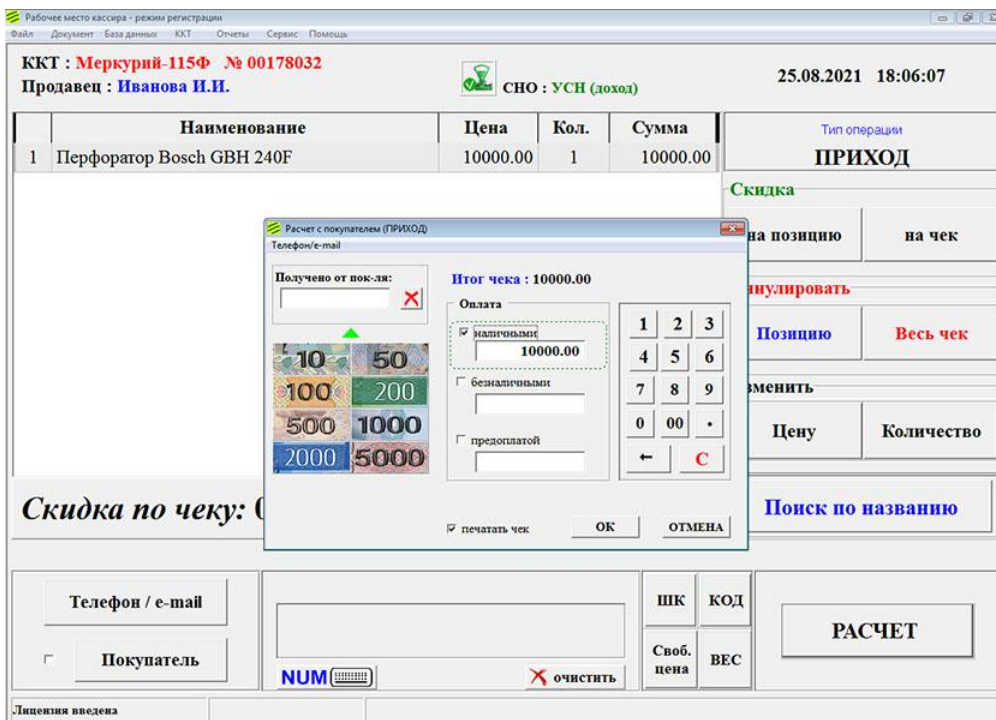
Рабочее место кассира - режим регистрации
Файл Документ База данных ККТ Отчеты Сервис Помощь

ККТ : Меркурий-115Ф № 00178032
Продавец : Иванова И.И.

СНО : УСН (доход)

25.08.2021 18:06:07

| | Наименование | Цена | Кол. | Сумма |
|---|---|---|---|---|
| 1 | Перфоратор Bosch GBH 240F | 10000.00 | 1 | 10000.00 |

Тип операции
ПРИХОД

Скидка
на позицию
на чек

нулировать
Позицию
Весь чек

зменить
Цену
Количество

Расчет с покупателем (ПРИХОД)
Телефон/e-mail

Получено от пок-ля:

10 50 100 200 500 1000 2000 5000

Итог чека : 10000.00
Оплата
☑ наличными
10000.00
☐ безналичными
☐ предоплатой

1 2 3
4 5 6
7 8 9
0 00 .
← C

☑ печатать чек
ОК
ОТМЕНА

Скидка по чеку: (

Поиск по названию

Телефон / e-mail
☐ Покупатель

NUM
очистить

ШК
КОД
Своб. цена
ВЕС

РАСЧЕТ

Лицензия введена